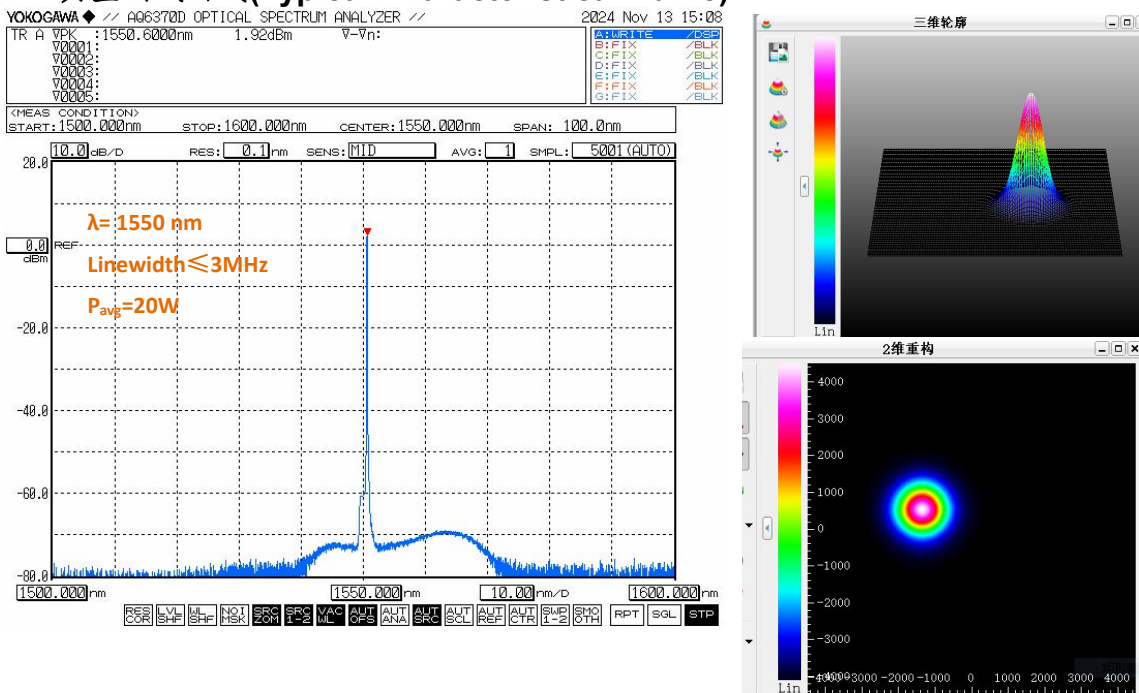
YOKOGAWA ◆ // AQ6370D OPTICAL SPECTRUM ANALYZER // 2024 Nov 13 15:08

TR A ∇PK :1550.6000nm 1.92dBm ∇-∇n:
∇0001:
∇0002:
∇0003:
∇0004:
∇0005:

A:WRITE /DSP
B:FIX /BLK
C:FIX /BLK
D:FIX /BLK
E:FIX /BLK
F:FIX /BLK
G:FIX /BLK

<MEAS CONDITION>
START:1500.000nm STOP:1600.000nm CENTER:1550.000nm SPAN: 100.0nm

10.0 dB/D RES: 0.1 nm SENS: MID AVG: 1 SMPL: 5001(AUTO)

20.0
0.0 REF dBm
-20.0
-40.0
-60.0
-80.0

λ= 1550 nm
Linewidth≤3MHz
$P_{avg}$=20W

1500.000 nm 1550.000 nm 10.00 nm/D 1600.000 nm

RES COR | LVL SHF | WL SHF | NOI MSK | SRC ZOM | SRC 1-2 | VAC WL | AUT OFS | AUT ANA | AUT SRC | AUT SCL | AUT REF | AUT CTR | SWP 1-2 | SMO OTH | RPT | SGL | STP

三维轮廓
Lin

2维重构
4000
3000
2000
1000
0
-1000
-2000
-3000
Lin
-4000 -3000 -2000 -1000 0 1000 2000 3000 4000